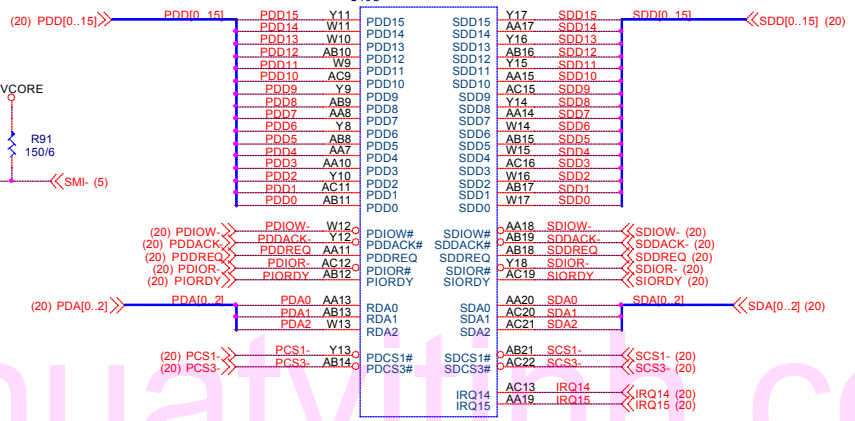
(20) PDD[0..15]
PDD[0..15]
PDD15 Y11 PDD15
PDD14 W11 PDD14
PDD13 W10 PDD13
PDD12 AB10 PDD12
PDD11 W9 PDD11
PDD10 AC9 PDD10
PDD9 Y9 PDD9
PDD8 AB9 PDD8
PDD7 AA8 PDD7
PDD6 Y8 PDD6
PDD5 AB8 PDD5
PDD4 AA7 PDD4
PDD3 AA10 PDD3
PDD2 Y10 PDD2
PDD1 AC11 PDD1
PDD0 AB11 PDD0

VCORE
R91
150/6
SMI- (5)

SDD15 Y17 SDD15
SDD14 AA17 SDD14
SDD13 Y16 SDD13
SDD12 AB16 SDD12
SDD11 Y15 SDD11
SDD10 AA15 SDD10
SDD9 AC15 SDD9
SDD8 Y14 SDD8
SDD7 AA14 SDD7
SDD6 W14 SDD6
SDD5 AB15 SDD5
SDD4 W15 SDD4
SDD3 AC16 SDD3
SDD2 W16 SDD2
SDD1 AB17 SDD1
SDD0 W17 SDD0
SDD[0..15]
SDD[0..15] (20)

(20) PDIOW- PDIOW- W12 PDIOW#
(20) PDDACK- PDDACK- Y12 PDDACK#
(20) PDDREQ PDDREQ AA11 PDDREQ
(20) PDIOR- PDIOR- AC12 PDIOR#
(20) PIORDY PIORDY AB12 PIORDY

SDIOW# AA18 SDIOW- SDIOW- (20)
SDDACK# AB19 SDDACK- SDDACK- (20)
SDDREQ AB18 SDDREQ SDDREQ (20)
SDIOR# Y18 SDIOR- SDIOR- (20)
SIORDY AC19 SIORDY SIORDY (20)

(20) PDA[0..2] PDA[0..2]
PDA0 AA13 RDA0
PDA1 AB13 RDA1
PDA2 W13 RDA2

SDA0 AA20 SDA0
SDA1 AC20 SDA1
SDA2 AC21 SDA2
SDA[0..2] SDA[0..2] (20)

(20) PCS1- PCS1- Y13 PDCS1#
(20) PCS3- PCS3- AB14 PDCS3#

SDCS1# AB21 SCS1- SCS1- (20)
SDCS3# AC22 SCS3- SCS3- (20)

IRQ14 AC13 IRQ14 IRQ14 (20)
IRQ15 AA19 IRQ15 IRQ15 (20)